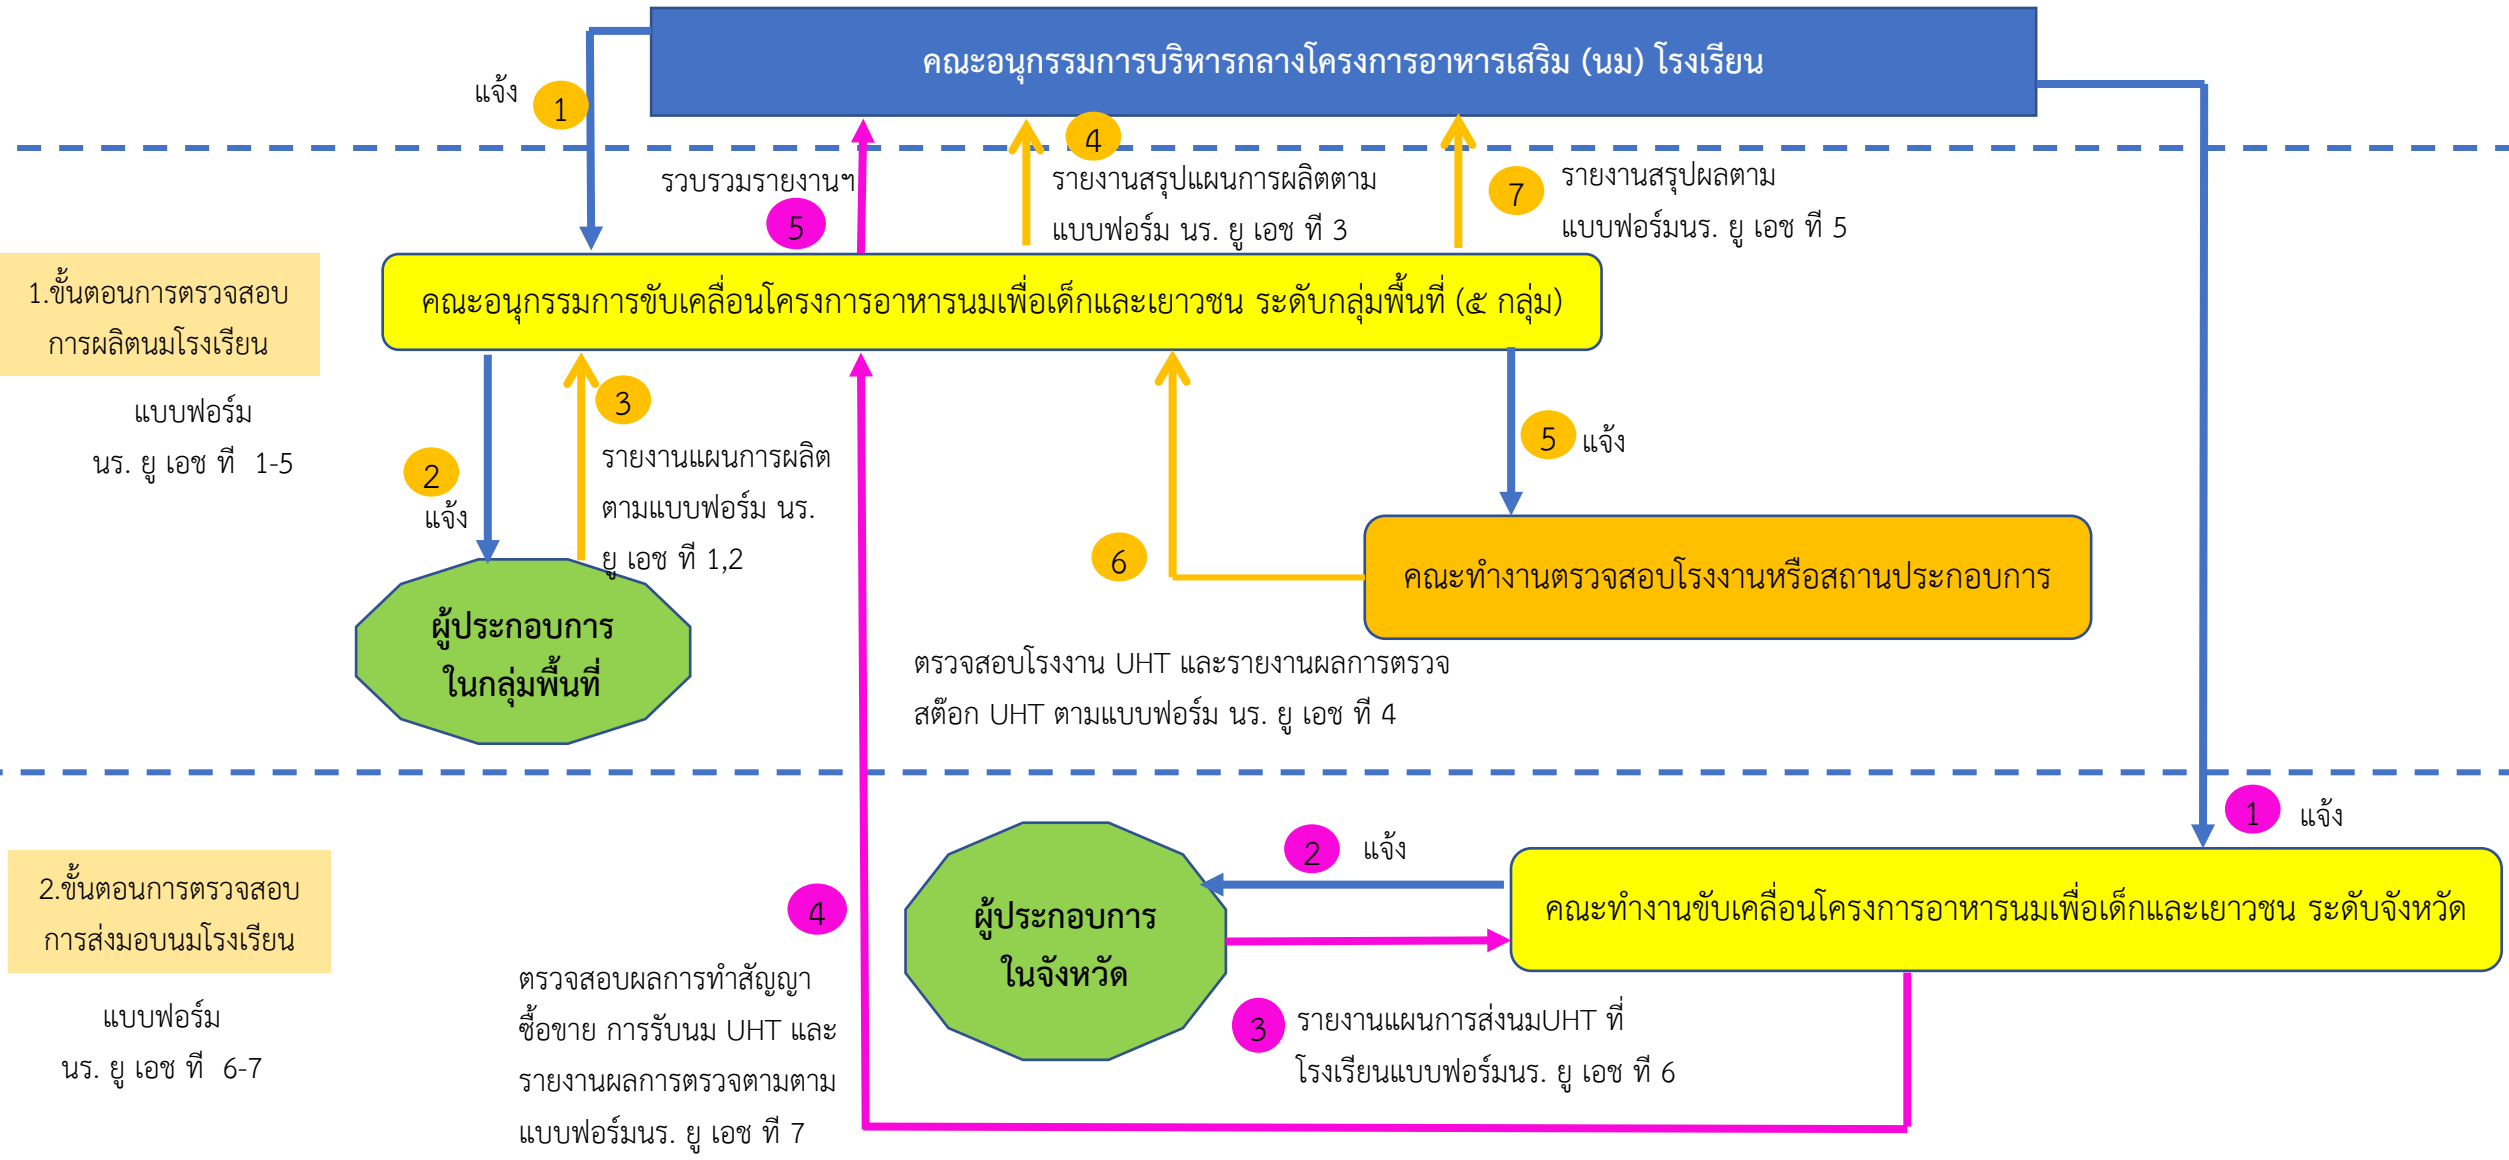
คณะอนุกรรมการบริหารกลางโครงการอาหารเสริม (นม) โรงเรียน

แจ้ง 1

รวบรวมรายงานฯ 5

4 รายงานสรุปแผนการผลิตตามแบบฟอร์ม นร. ยู เอช ที 3

7 รายงานสรุปผลตามแบบฟอร์มนร. ยู เอช ที 5

1.ขั้นตอนการตรวจสอบการผลิตนมโรงเรียน

แบบฟอร์ม นร. ยู เอช ที 1-5

คณะอนุกรรมการขับเคลื่อนโครงการอาหารนมเพื่อเด็กและเยาวชน ระดับกลุ่มพื้นที่ (๕ กลุ่ม)

2 แจ้ง

3 รายงานแผนการผลิตตามแบบฟอร์ม นร. ยู เอช ที 1,2

5 แจ้ง

6

ผู้ประกอบการในกลุ่มพื้นที่

คณะทำงานตรวจสอบโรงงานหรือสถานประกอบการ

ตรวจสอบโรงงาน UHT และรายงานผลการตรวจสต๊อก UHT ตามแบบฟอร์ม นร. ยู เอช ที 4

1 แจ้ง

2.ขั้นตอนการตรวจสอบการส่งมอบนมโรงเรียน

แบบฟอร์ม นร. ยู เอช ที 6-7

4

ตรวจสอบผลการทำสัญญาซื้อขาย การรับนม UHT และรายงานผลการตรวจตามตามแบบฟอร์มนร. ยู เอช ที 7

ผู้ประกอบการในจังหวัด

2 แจ้ง

คณะทำงานขับเคลื่อนโครงการอาหารนมเพื่อเด็กและเยาวชน ระดับจังหวัด

3 รายงานแผนการส่งนมUHT ที่โรงเรียนแบบฟอร์มนร. ยู เอช ที 6